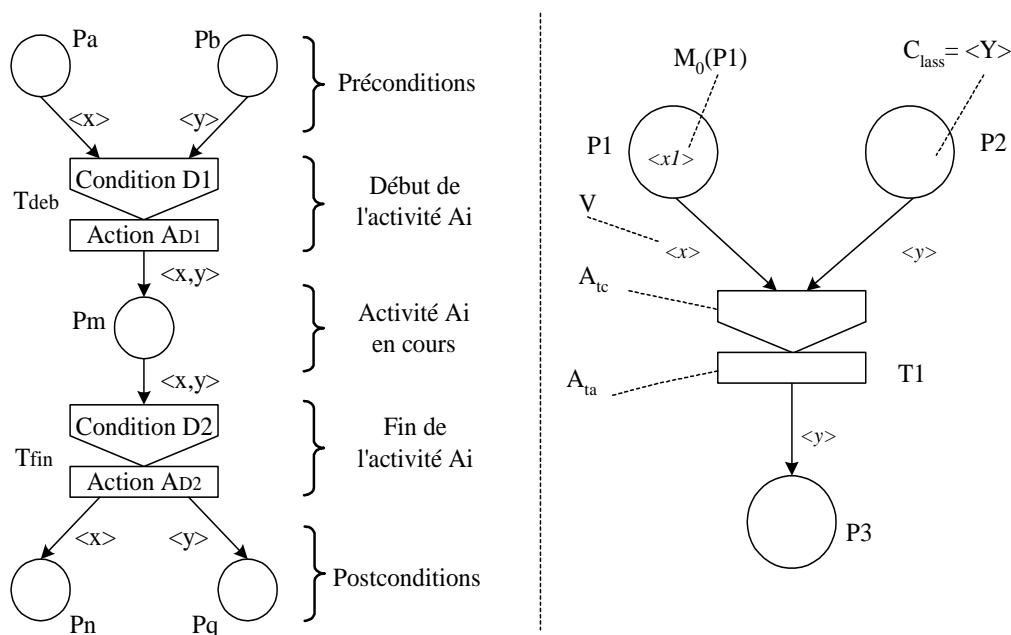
Pa
Pb
Préconditions
<x>
<y>
Condition D1
Tdeb
Début de l'activité Ai
Action AD1
<x,y>
Pm
Activité Ai en cours
<x,y>
Condition D2
Fin de l'activité Ai
Tfin
Action AD2
<x>
<y>
Postconditions
Pn
Pq

$M_0$(P1)
$C_{lass}$ = <Y>
P1
<x1>
P2
V
<x>
<y>
$A_{tc}$
$A_{ta}$
T1
<y>
P3